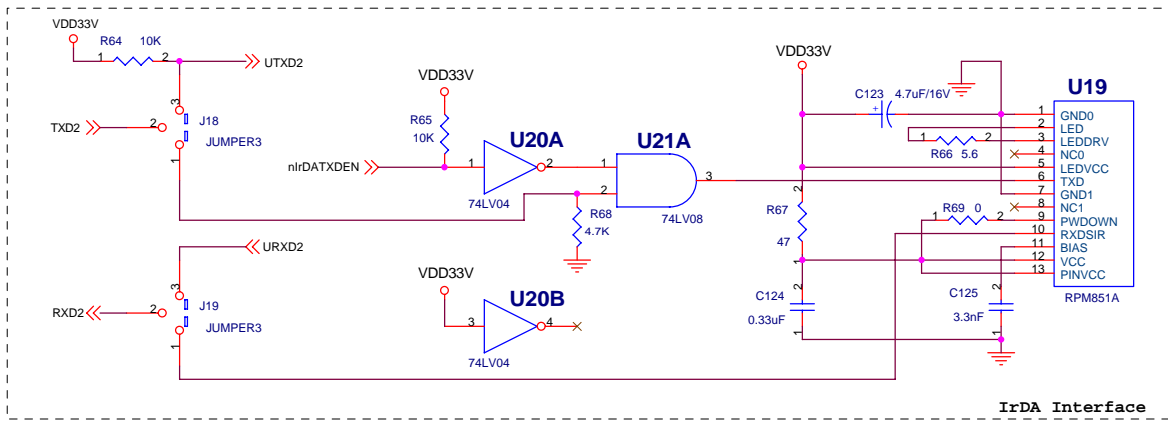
VDD33V
R64 10K
1 2
UTXD2
3
TXD2
2
J18
JUMPER3
1
VDD33V
R65
10K
nIrDATXDEN
1
U20A
2
74LV04
U21A
1
2
3
74LV08
R68
4.7K
URXD2
3
RXD2
2
J19
JUMPER3
1
VDD33V
3
U20B
4
74LV04
VDD33V
C123 4.7uF/16V
+
R66 5.6
1 2
R67
2
47
1
2
C124
0.33uF
1
R69 0
1 2
C125
2
3.3nF
1
U19
1 GND0
2 LED
3 LEDDRV
4 NC0
5 LEDVCC
6 TXD
7 GND1
8 NC1
9 PWDOWN
10 RXDSIR
11 BIAS
12 VCC
13 PINVCC
RPM851A
IrDA Interface